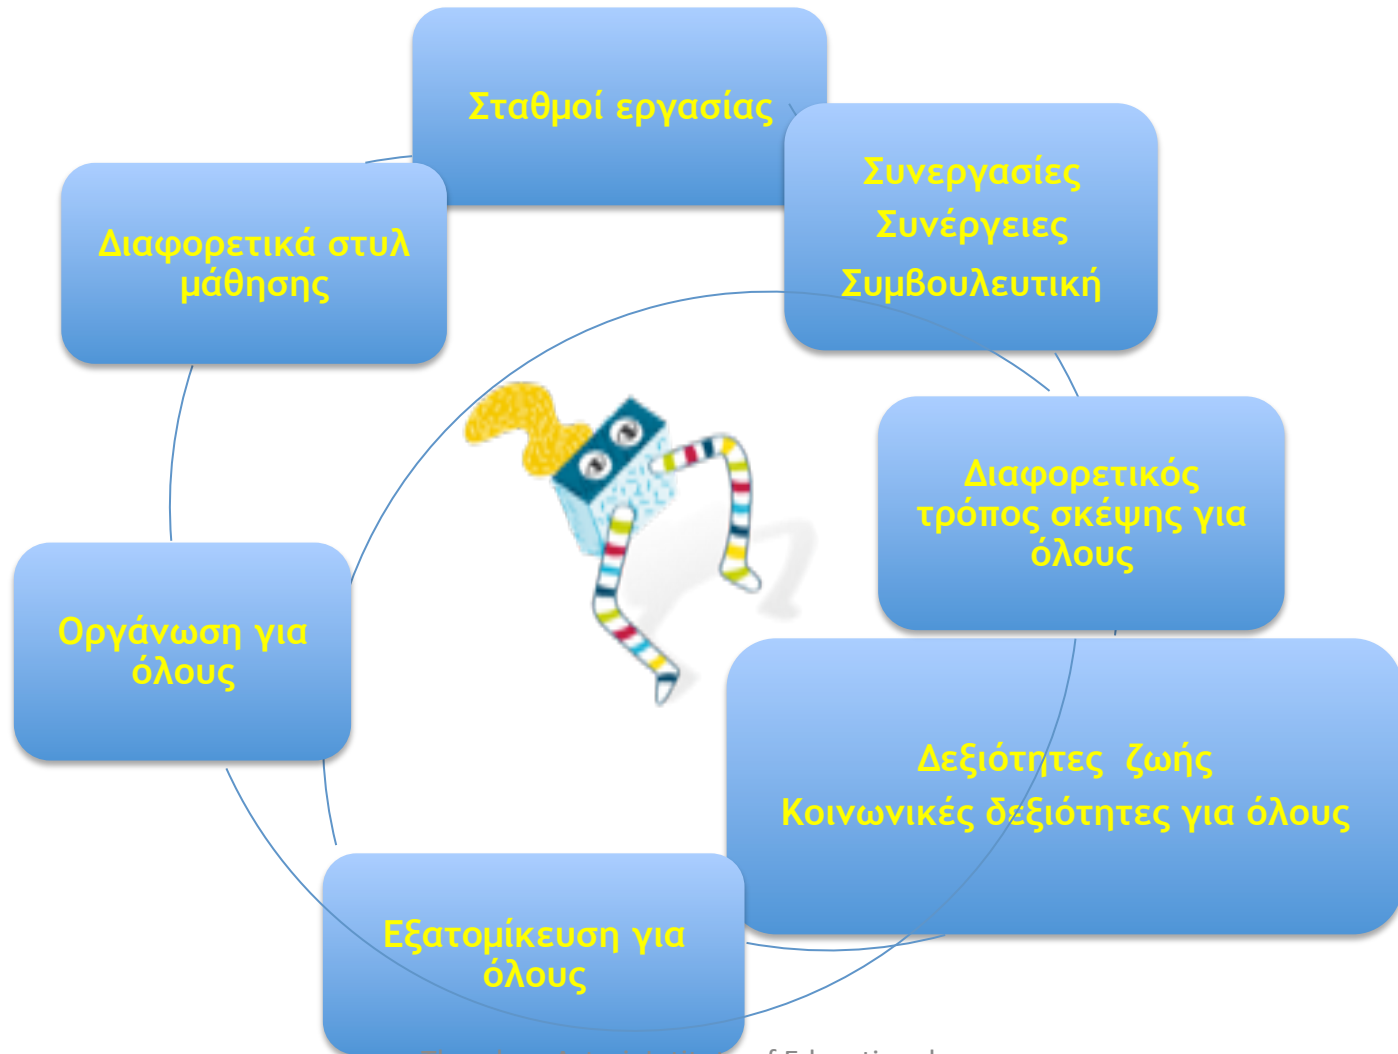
Σταθμοί εργασίας

Συνεργασίες
Συνέργειες
Συμβουλευτική

Διαφορετικός τρόπος σκέψης για όλους

Δεξιότητες ζωής
Κοινωνικές δεξιότητες για όλους

Εξατομίκευση για όλους

Οργάνωση για όλους

Διαφορετικά στυλ μάθησης

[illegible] f Educational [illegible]